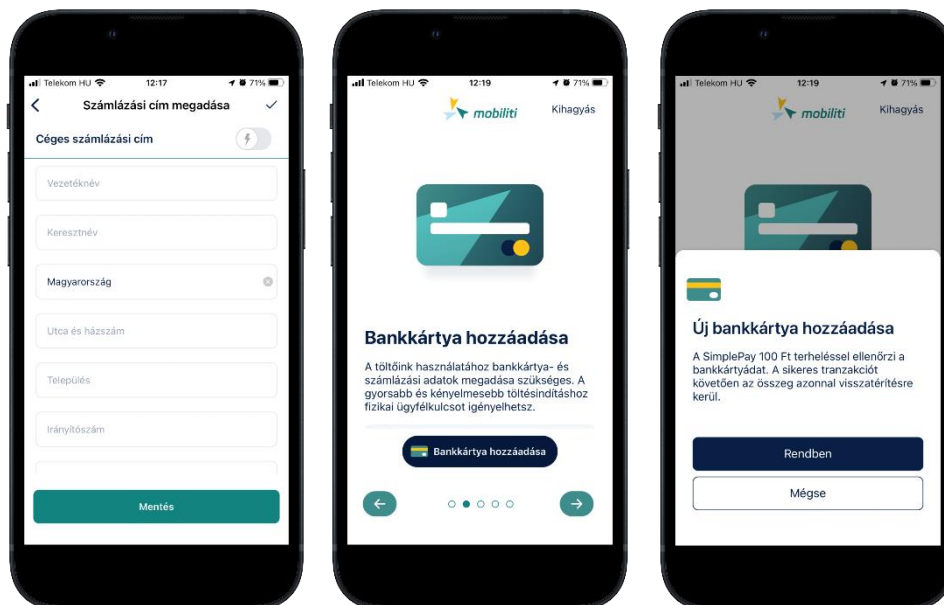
Telekom HU 12:17 71%

Számlázási cím megadása

Céges számlázási cím

Vezetéknév

Keresztnév

Magyarország

Utca és házszám

Település

Irányítószám

Mentés

Telekom HU 12:19 71%

mobiliti

Kihagyás

Bankkártya hozzáadása

A töltőink használatához bankkártya- és számlázási adatok megadása szükséges. A gyorsabb és kényelmesebb töltésindításhoz fizikai ügyfélkulcsot igényelhetsz.

Bankkártya hozzáadása

Telekom HU 12:19 71%

mobiliti

Kihagyás

Új bankkártya hozzáadása

A SimplePay 100 Ft terheléssel ellenőrzi a bankkártyádat. A sikeres tranzakciót követően az összeg azonnal visszatérítésre kerül.

Rendben

Mégse